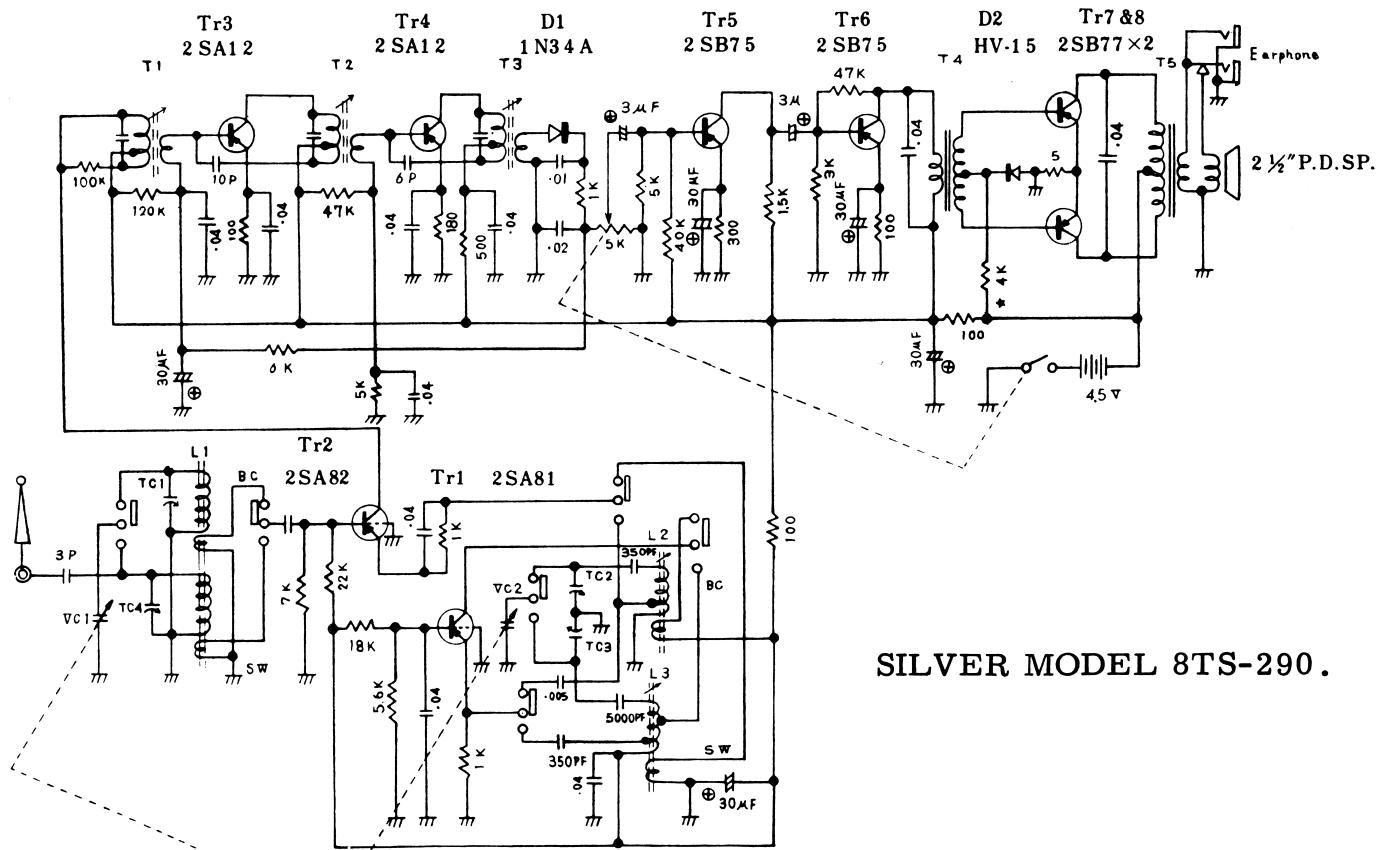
Tr3 2SA12
Tr4 2SA12
D1 1N34A
Tr5 2SB75
Tr6 2SB75
D2 HV-15
Tr7 &8 2SB77×2

T1 T2 T3 T4 T5

Earphone

100K 120K 10P .04 100 .04 47K 6P .04 180 500 .04 .01 .02 1K 5K 3μF 5K 40K 30μF 300 3μ 1.5K 47K 3K 30μF 100 .04 5 .04 2 1/2″P.D.SP. 4K 100 30μF 4.5V 30μF 6K 5K .04

Tr2 2SA82
Tr1 2SA81

3P TC1 L1 BC VC1 TC4 SW 7K 22K .04 1K 18K 5.6K .04 1K VC2 TC2 TC3 350PF L2 BC .005 5000PF L3 SW 350PF .04 30μF 100

SILVER MODEL 8TS-290.